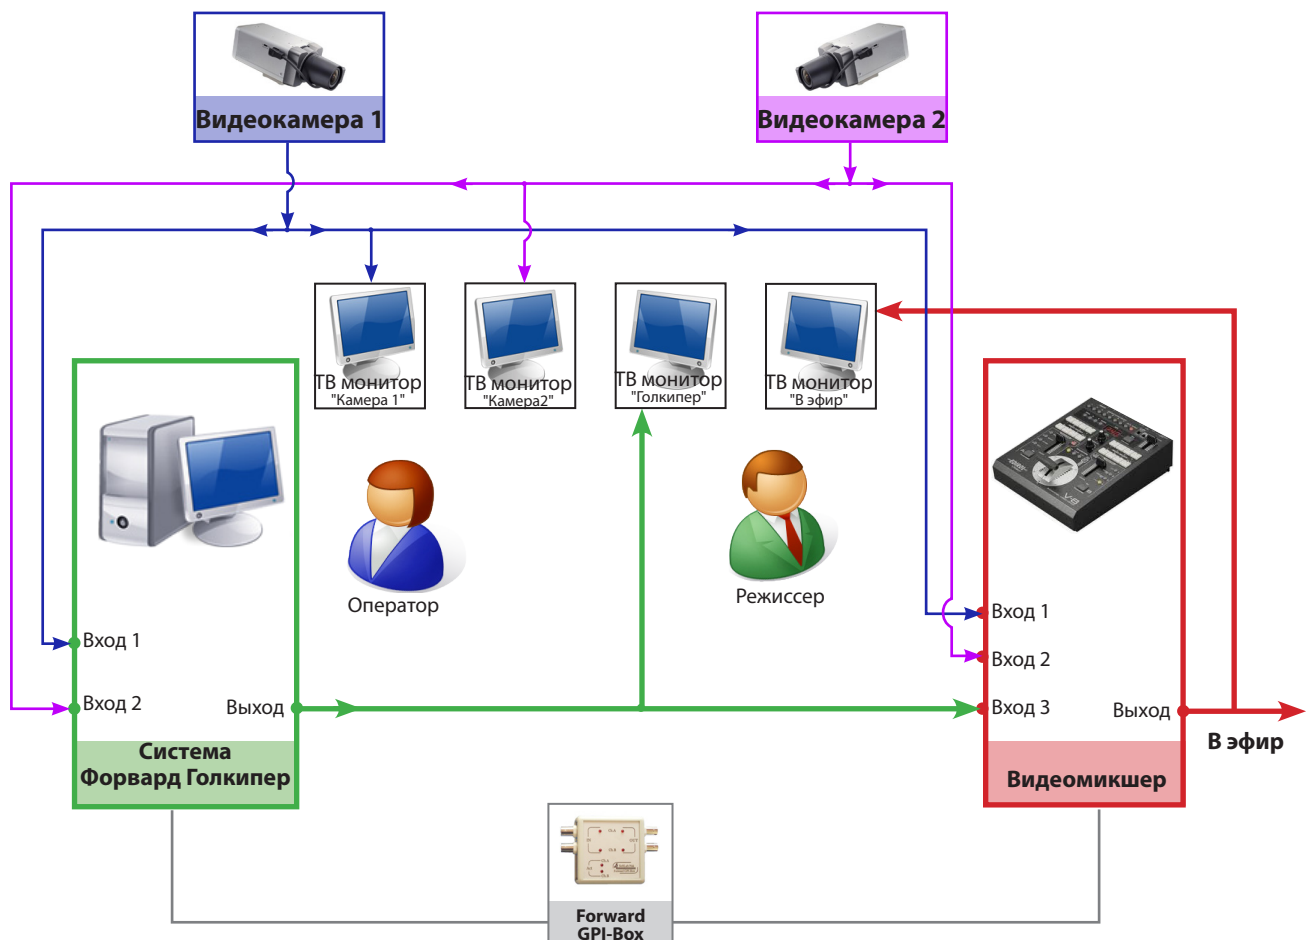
Видеокамера 1

Видеокамера 2

ТВ монитор
"Камера 1"

ТВ монитор
"Камера2"

ТВ монитор
"Голкипер"

ТВ монитор
"В эфир"

Вход 1

Вход 2

Выход

Система
Форвард Голкипер

Оператор

Режиссер

Вход 1

Вход 2

Вход 3

Выход

В эфир

Видеомикшер

Forward
GPI-Box